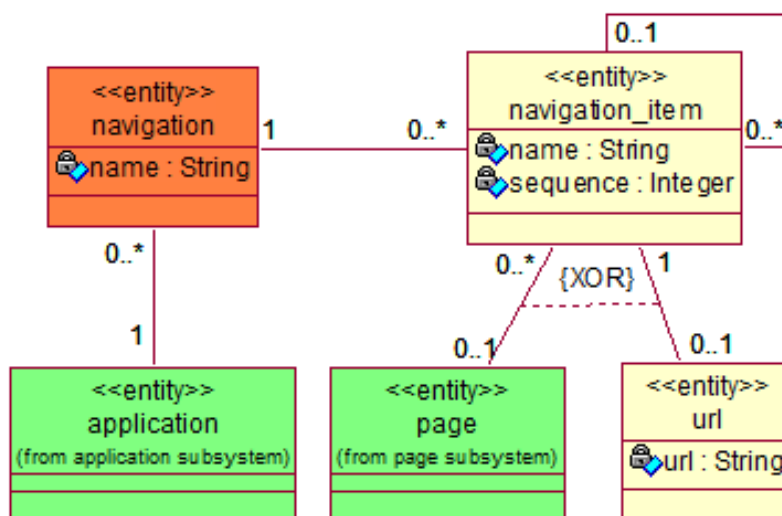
0..1

<<entity>>
navigation

name : String

1

0..*

<<entity>>
navigation_item

name : String
sequence : Integer

0..*

0..*

1

0..*

{XOR}

1

0..1

0..1

<<entity>>
application
(from application subsystem)

<<entity>>
page
(from page subsystem)

<<entity>>
url

url : String